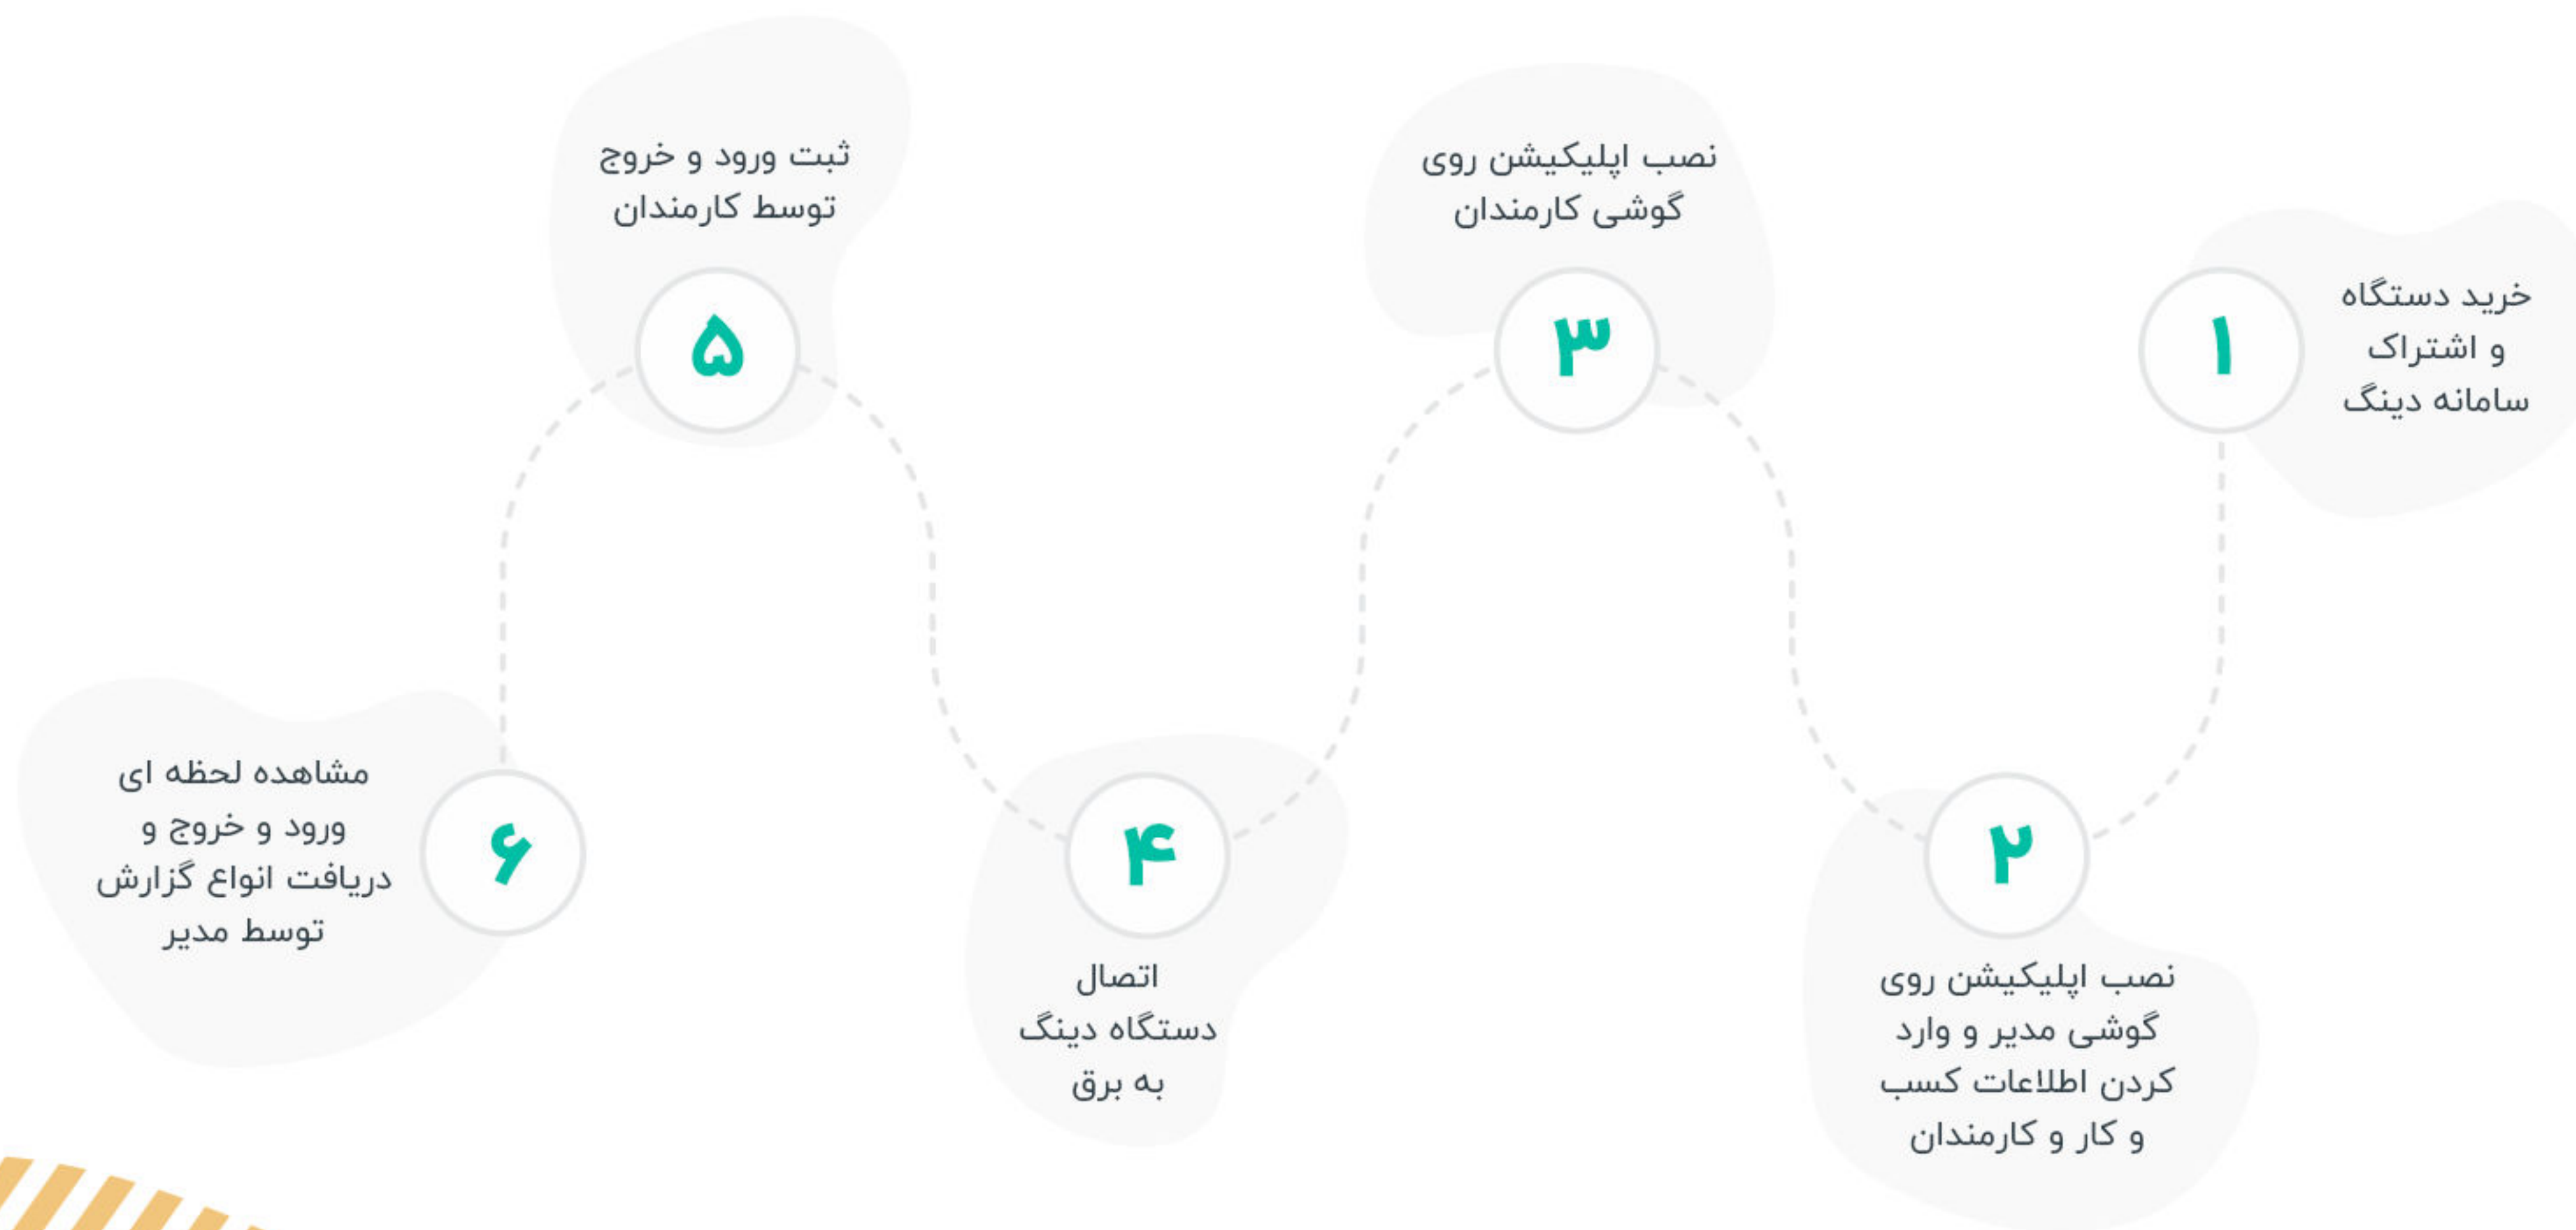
۱
خرید دستگاه و اشتراک سامانه دینگ

۲
نصب اپلیکیشن روی گوشی مدیر و وارد کردن اطلاعات کسب و کار و کارمندان

۳
نصب اپلیکیشن روی گوشی کارمندان

۴
اتصال دستگاه دینگ به برق

۵
ثبت ورود و خروج توسط کارمندان

۶
مشاهده لحظه ای ورود و خروج و دریافت انواع گزارش توسط مدیر